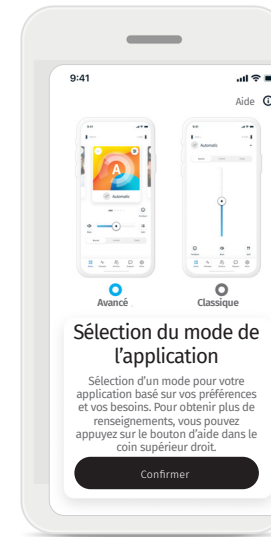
9:41

Aide

9:41

A

Automatic

9:41

Automatic

Avancé

Classique

Sélection du mode de l'application

Sélection d'un mode pour votre application basé sur vos préférences et vos besoins. Pour obtenir plus de renseignements, vous pouvez appuyez sur le bouton d'aide dans le coin supérieur droit.

Confirmer